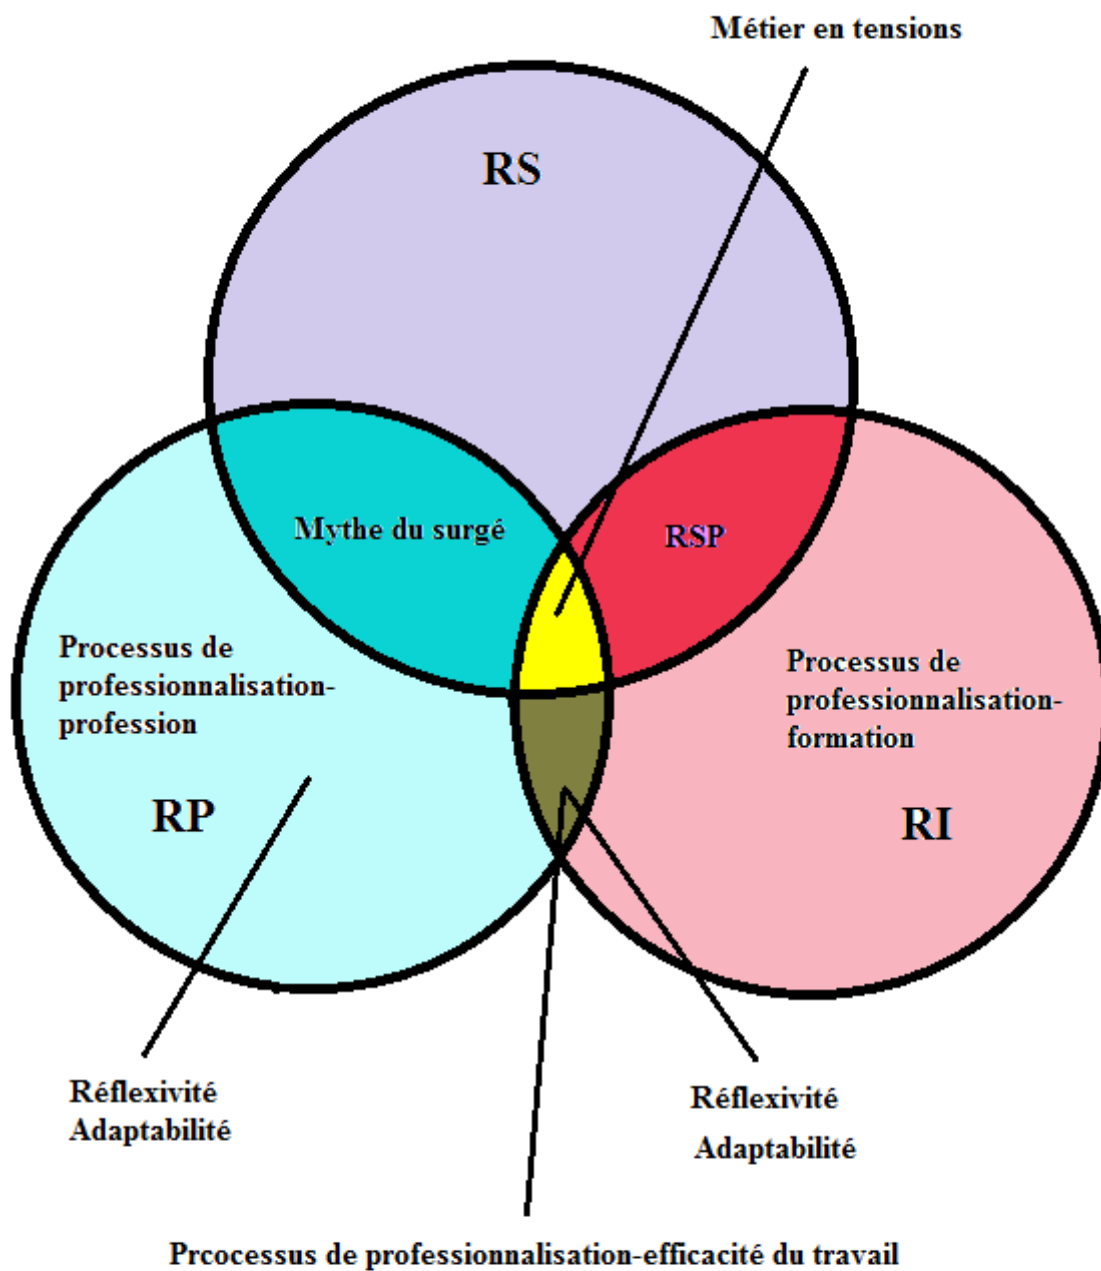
Métier en tensions

RS

Mythe du surgé

RSP

Processus de professionnalisation-profession

RP

Processus de professionnalisation-formation

RI

Réflexivité
Adaptabilité

Réflexivité
Adaptabilité

Prcocessus de professionnalisation-efficacité du travail